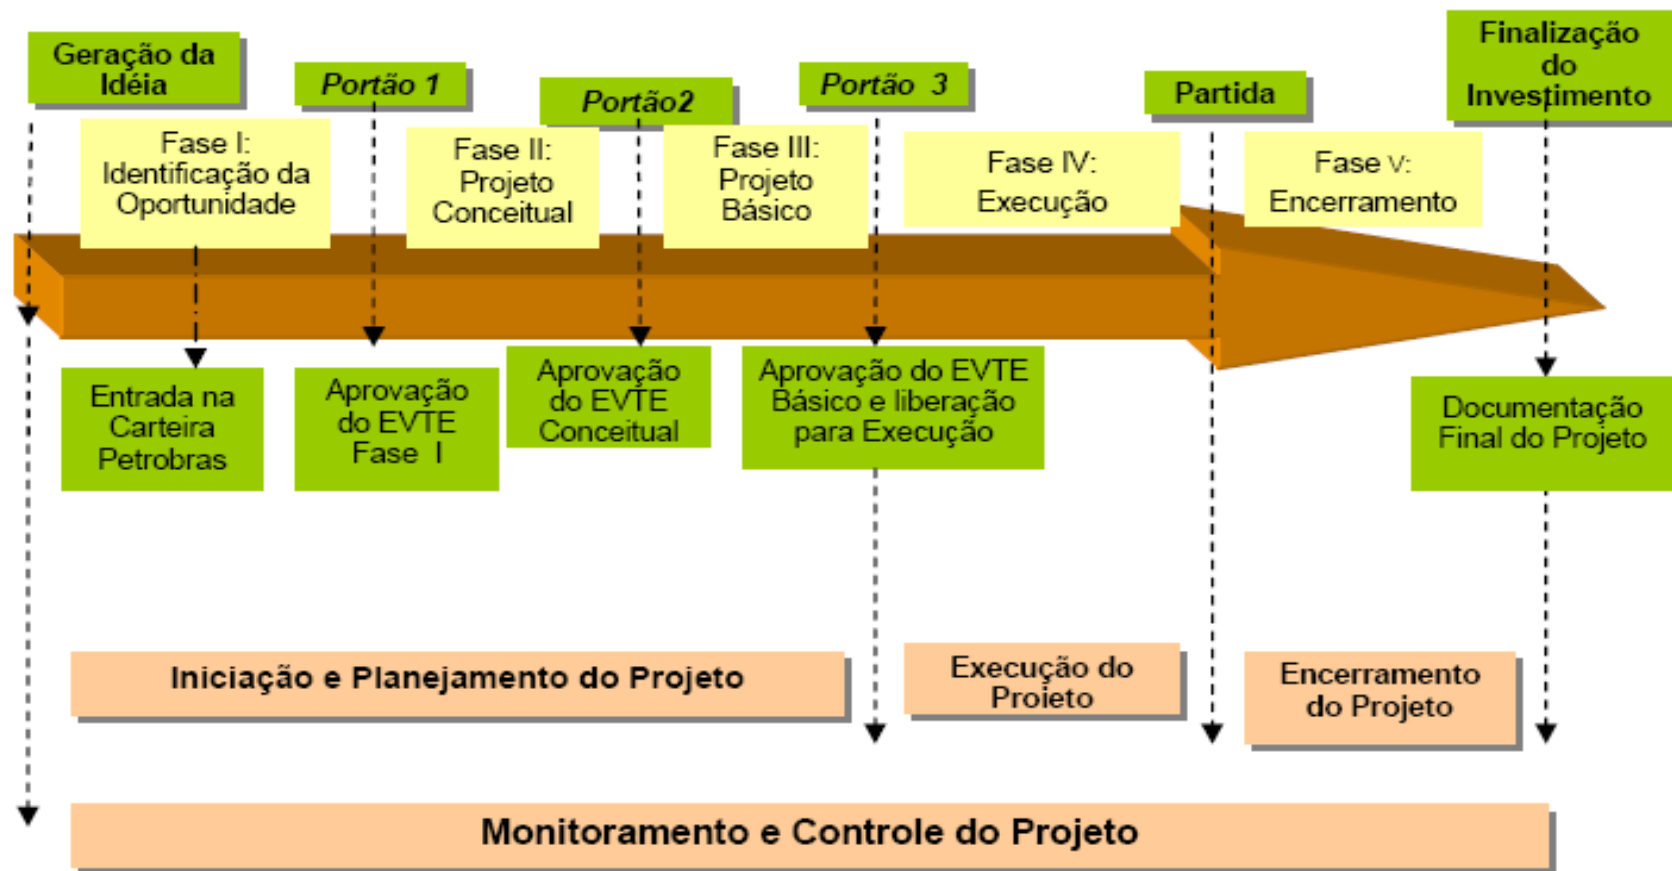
Geração da Idéia

Portão 1

Portão2

Portão 3

Partida

Finalização do Investimento

Fase I: Identificação da Oportunidade

Fase II: Projeto Conceitual

Fase III: Projeto Básico

Fase IV: Execução

Fase V: Encerramento

Entrada na Carteira Petrobras

Aprovação do EVTE Fase I

Aprovação do EVTE Conceitual

Aprovação do EVTE Básico e liberação para Execução

Documentação Final do Projeto

Iniciação e Planejamento do Projeto

Execução do Projeto

Encerramento do Projeto

Monitoramento e Controle do Projeto